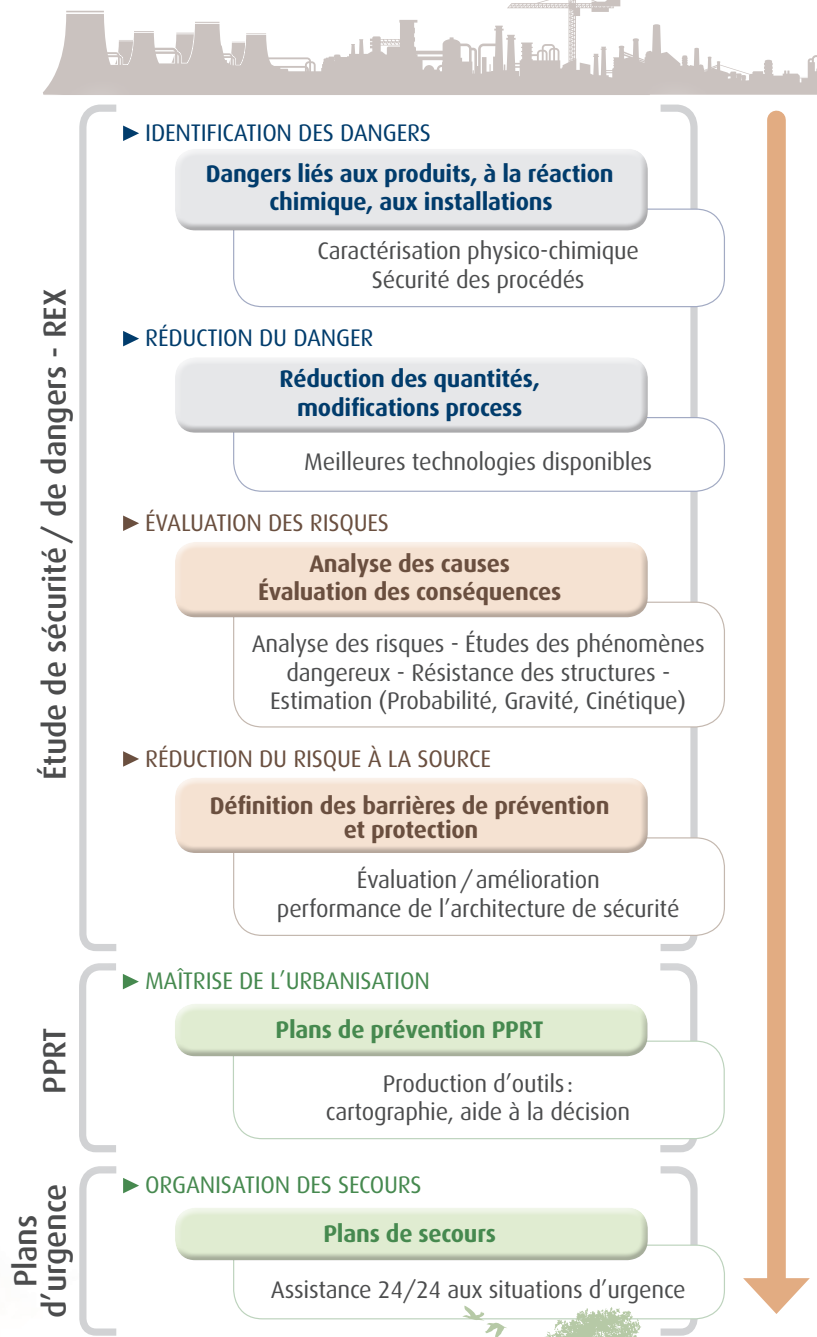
Étude de sécurité / de dangers - REX

► IDENTIFICATION DES DANGERS

Dangers liés aux produits, à la réaction chimique, aux installations

Caractérisation physico-chimique
Sécurité des procédés

► RÉDUCTION DU DANGER

Réduction des quantités, modifications process

Meilleures technologies disponibles

► ÉVALUATION DES RISQUES

Analyse des causes
Évaluation des conséquences

Analyse des risques - Études des phénomènes dangereux - Résistance des structures - Estimation (Probabilité, Gravité, Cinétique)

► RÉDUCTION DU RISQUE À LA SOURCE

Définition des barrières de prévention et protection

Évaluation / amélioration
performance de l'architecture de sécurité

PPRT

► MAÎTRISE DE L'URBANISATION

Plans de prévention PPRT

Production d'outils :
cartographie, aide à la décision

Plans d'urgence

► ORGANISATION DES SECOURS

Plans de secours

Assistance 24/24 aux situations d'urgence